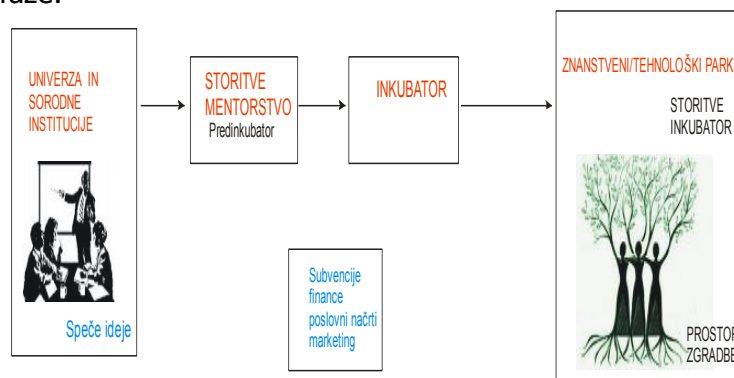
UNIVERZA IN SORODNE INSTITUCIJE

Speče ideje

STORITVE MENTORSTVO
Predinkubator

INKUBATOR

Subvencije
finance
poslovni načrti
marketing

ZNANSTVENI/TEHNOLOŠKI PARK

STORITVE
INKUBATOR

PROSTOR
ZGRADBE